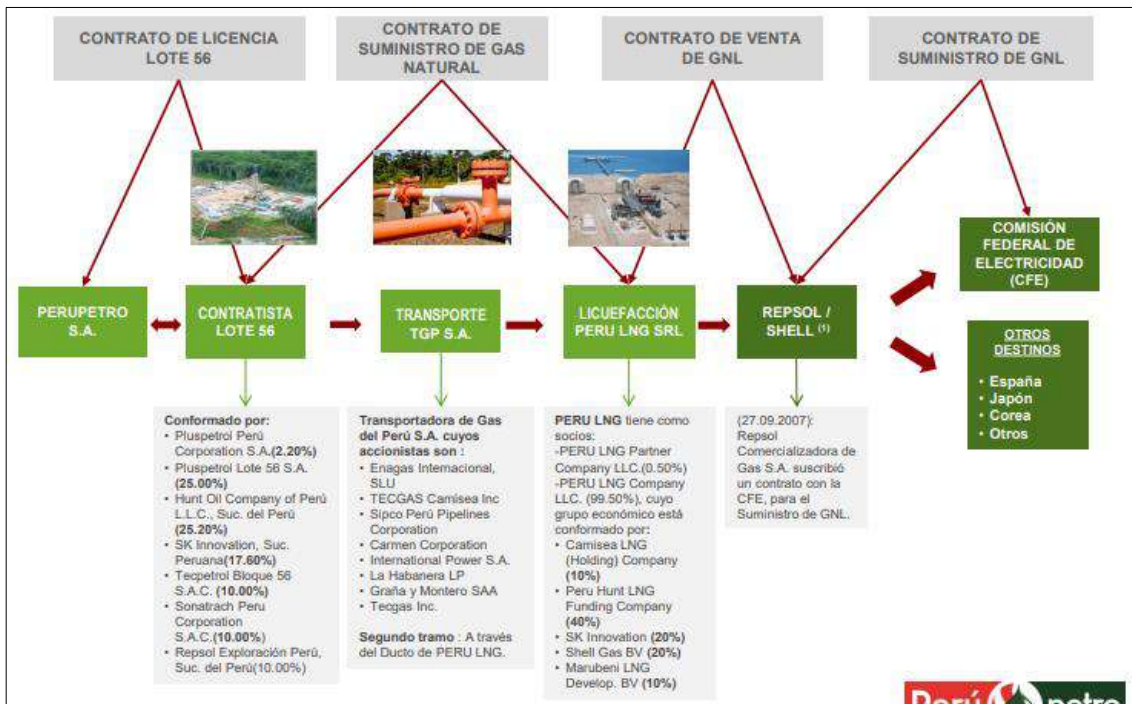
CONTRATO DE LICENCIA LOTE 56

CONTRATO DE SUMINISTRO DE GAS NATURAL

CONTRATO DE VENTA DE GNL

CONTRATO DE SUMINISTRO DE GNL

COMISIÓN FEDERAL DE ELECTRICIDAD (CFE)

PERUPETRO S.A.

CONTRATISTA LOTE 56

TRANSPORTE TGP S.A.

LICUEFACCIÓN PERU LNG SRL

REPSOL / SHELL $^{(1)}$

OTROS DESTINOS
• España
• Japón
• Corea
• Otros

Conformado por:
• Pluspetrol Perú Corporation S.A.(2.20%)
• Pluspetrol Lote 56 S.A. (25.00%)
• Hunt Oil Company of Perú L.L.C., Suc. del Perú (25.20%)
• SK Innovation, Suc. Peruana(17.60%)
• Tecpetrol Bloque 56 S.A.C. (10.00%)
• Sonatrach Peru Corporation S.A.C.(10.00%)
• Repsol Exploración Perú, Suc. del Perú(10.00%)

Transportadora de Gas del Perú S.A. cuyos accionistas son :
• Enagas Internacional, SLU
• TECGAS Camisea Inc
• Sipco Perú Pipelines Corporation
• Carmen Corporation
• International Power S.A.
• La Habanera LP
• Graña y Montero SAA
• Tecgas Inc.

Segundo tramo : A través del Ducto de PERU LNG.

PERU LNG tiene como socios:
-PERU LNG Partner Company LLC.(0.50%)
-PERU LNG Company LLC. (99.50%). cuyo grupo económico está conformado por:
• Camisea LNG (Holding) Company (10%)
• Peru Hunt LNG Funding Company (40%)
• SK Innovation (20%)
• Shell Gas BV (20%)
• Marubeni LNG Develop. BV (10%)

(27.09.2007): Repsol Comercializadora de Gas S.A. suscribió un contrato con la CFE, para el Suministro de GNL.

Perú petro